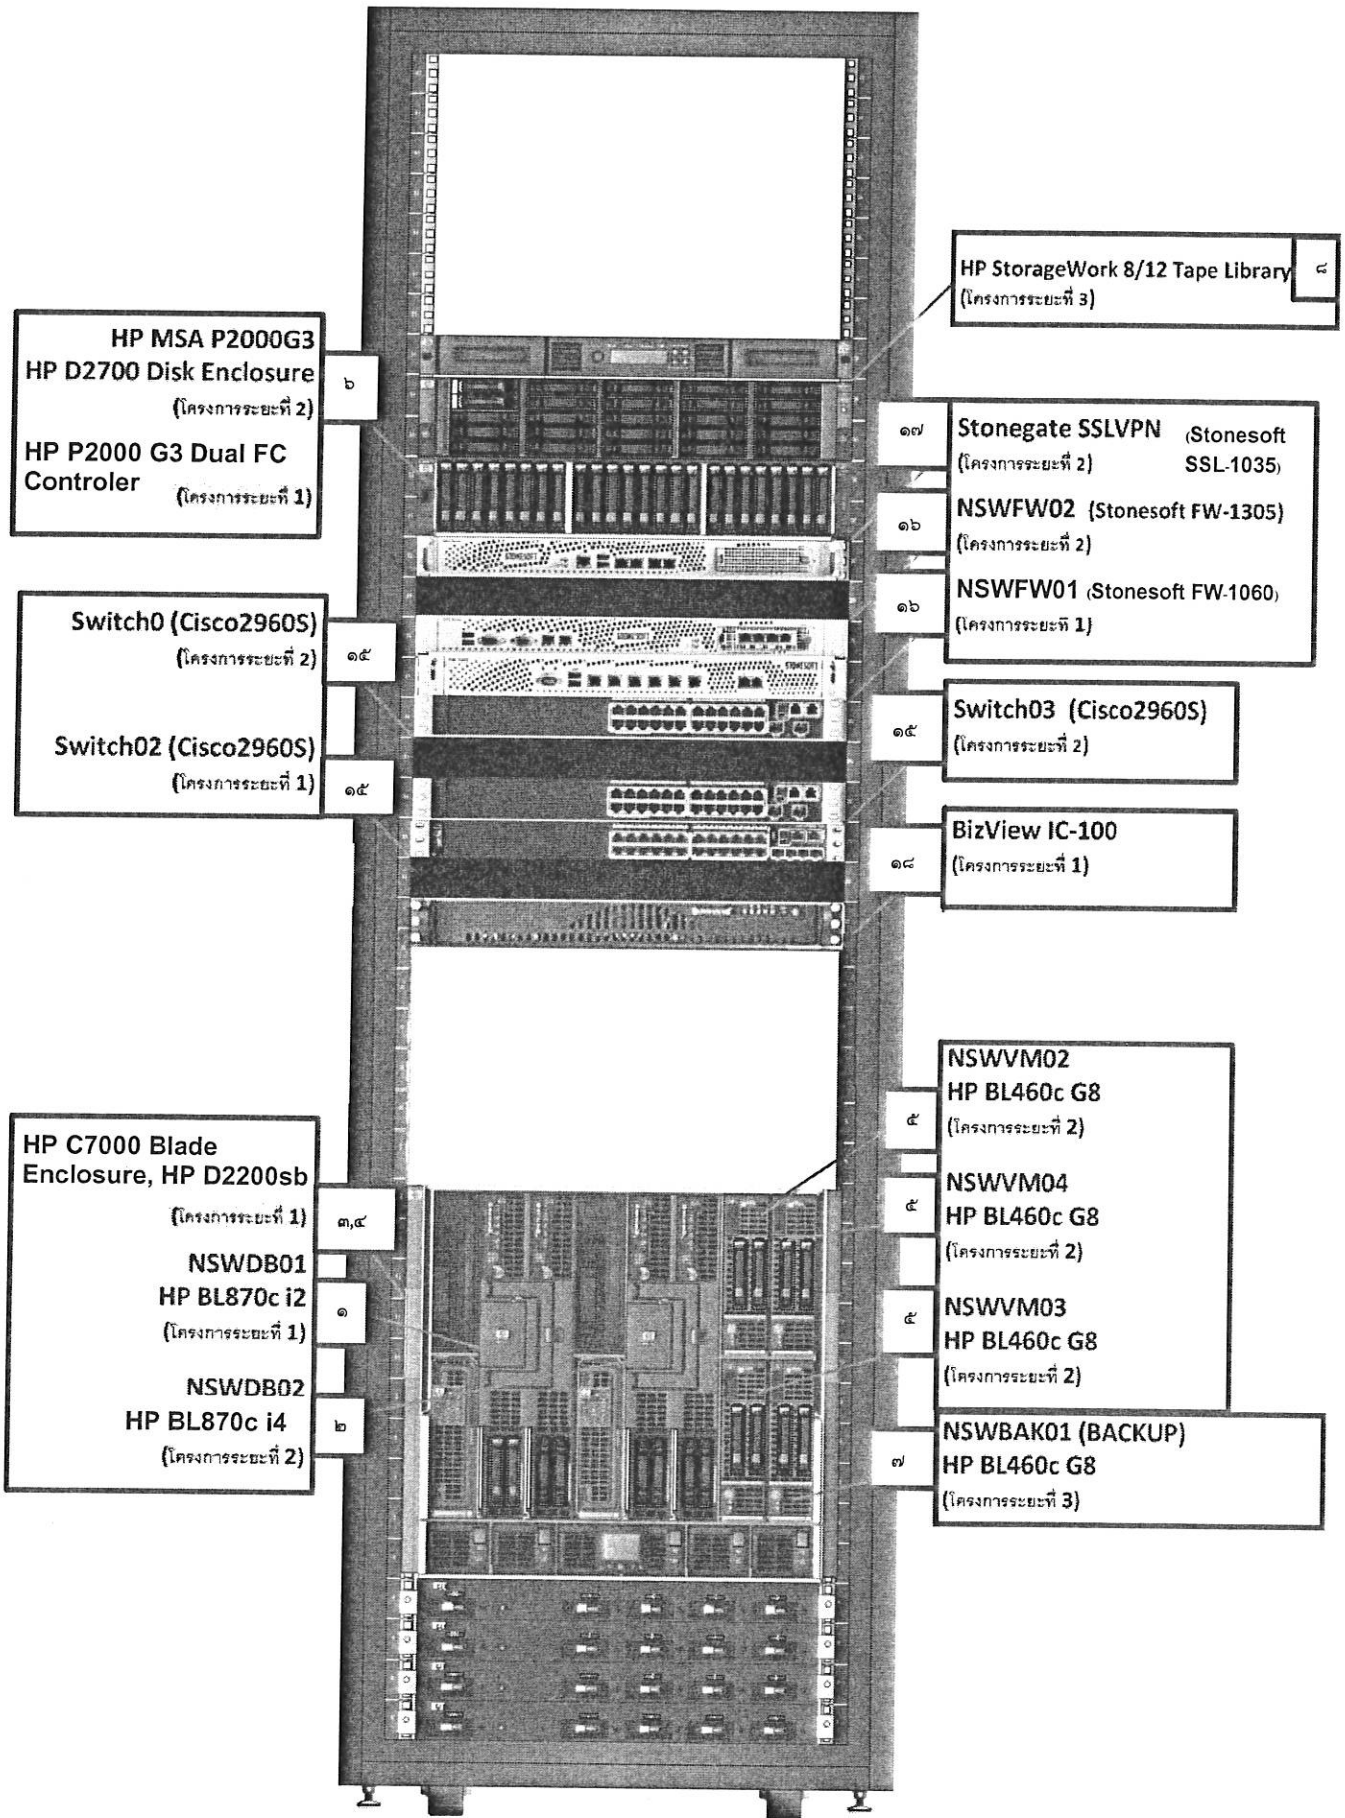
HP StorageWork 8/12 Tape Library
(โครงการระยะที่ 3)
๘

HP MSA P2000G3
HP D2700 Disk Enclosure
(โครงการระยะที่ 2)
HP P2000 G3 Dual FC Controler
(โครงการระยะที่ 1)
๖

๑๗
Stonegate SSLVPN (Stonesoft SSL-1035)
(โครงการระยะที่ 2)

๑๖
NSWFW02 (Stonesoft FW-1305)
(โครงการระยะที่ 2)

๑๖
NSWFW01 (Stonesoft FW-1060)
(โครงการระยะที่ 1)

Switch0 (Cisco2960S)
(โครงการระยะที่ 2)
๑๕

Switch02 (Cisco2960S)
(โครงการระยะที่ 1)
๑๕

๑๕
Switch03 (Cisco2960S)
(โครงการระยะที่ 2)

๑๘
BizView IC-100
(โครงการระยะที่ 1)

๕
NSWVM02
HP BL460c G8
(โครงการระยะที่ 2)

๕
NSWVM04
HP BL460c G8
(โครงการระยะที่ 2)

๕
NSWVM03
HP BL460c G8
(โครงการระยะที่ 2)

๗
NSWBAK01 (BACKUP)
HP BL460c G8
(โครงการระยะที่ 3)

HP C7000 Blade Enclosure, HP D2200sb
(โครงการระยะที่ 1)
๓,๔

NSWDB01
HP BL870c i2
(โครงการระยะที่ 1)
๑

NSWDB02
HP BL870c i4
(โครงการระยะที่ 2)
๒